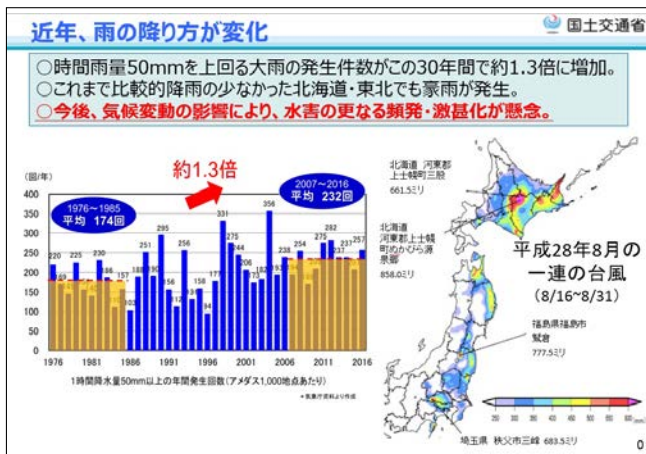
近年、雨の降り方が変化

国土交通省

○時間雨量50mmを上回る大雨の発生件数がこの30年間で約1.3倍に増加。
○これまで比較的降雨の少なかった北海道・東北でも豪雨が発生。
○今後、気候変動の影響により、水害の更なる頻発・激甚化が懸念。

約1.3倍

(回/年)

1976～1985
平均 174回

2007～2016
平均 232回

| 400 |
|---|
| 350 |
| 300 |
| 250 |
| 200 |
| 150 |
| 100 |
| 50 |
| 0 |

220 189 225 176 230 188 157 103 188 251 189 295 156 112 256 153 94 158 177 331 275 244 206 180 187 356 192 238 254 275 282 237 257

1976 1981 1986 1991 1996 2001 2006 2011 2016

1時間降水量50mm以上の年間発生回数(アメダス1,000地点あたり)

※気象庁資料より作成

北海道 河東郡 上士幌町三股
661.5ミリ

北海道 河東郡上士幌 町ぬかびら源泉郷
858.0ミリ

平成28年8月の一連の台風
(8/16~8/31)

福島県福島市 鷲倉
777.5ミリ

20 200 300 400 500 600 700 (mm)

埼玉県 秩父市三峰 683.5ミリ

0